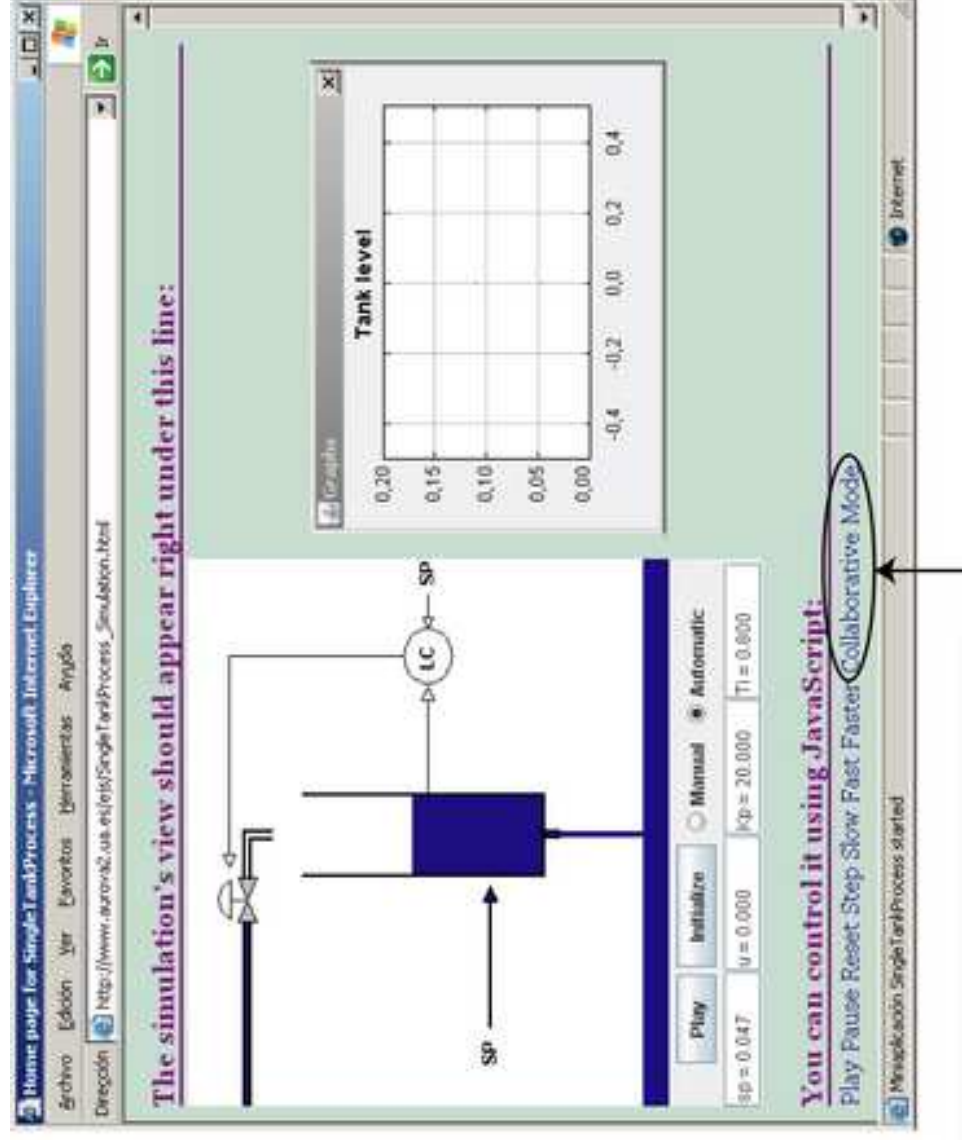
Home page for SingleTankProcess - Microsoft Internet Explorer

Archivo Edición Ver Favoritos Herramientas Ayuda

Dirección http://www.aurova2.ua.es/ejs/SingleTankProcess_Simulation.html

Ir

The simulation's view should appear right under this line:

SP

LC

SP

Play

Initialize

Manual

Automatic

sp = 0.047

u = 0.000

Kp = 20.000

Ti = 0.800

Graphs

Tank level

0,20

0,15

0,10

0,05

0,00

-0,4

-0,2

0,0

0,2

0,4

You can control it using JavaScript:

Play Pause Reset Step Slow Fast Faster Collaborative Mode

Miniaplicación SingleTankProcess started

Internet